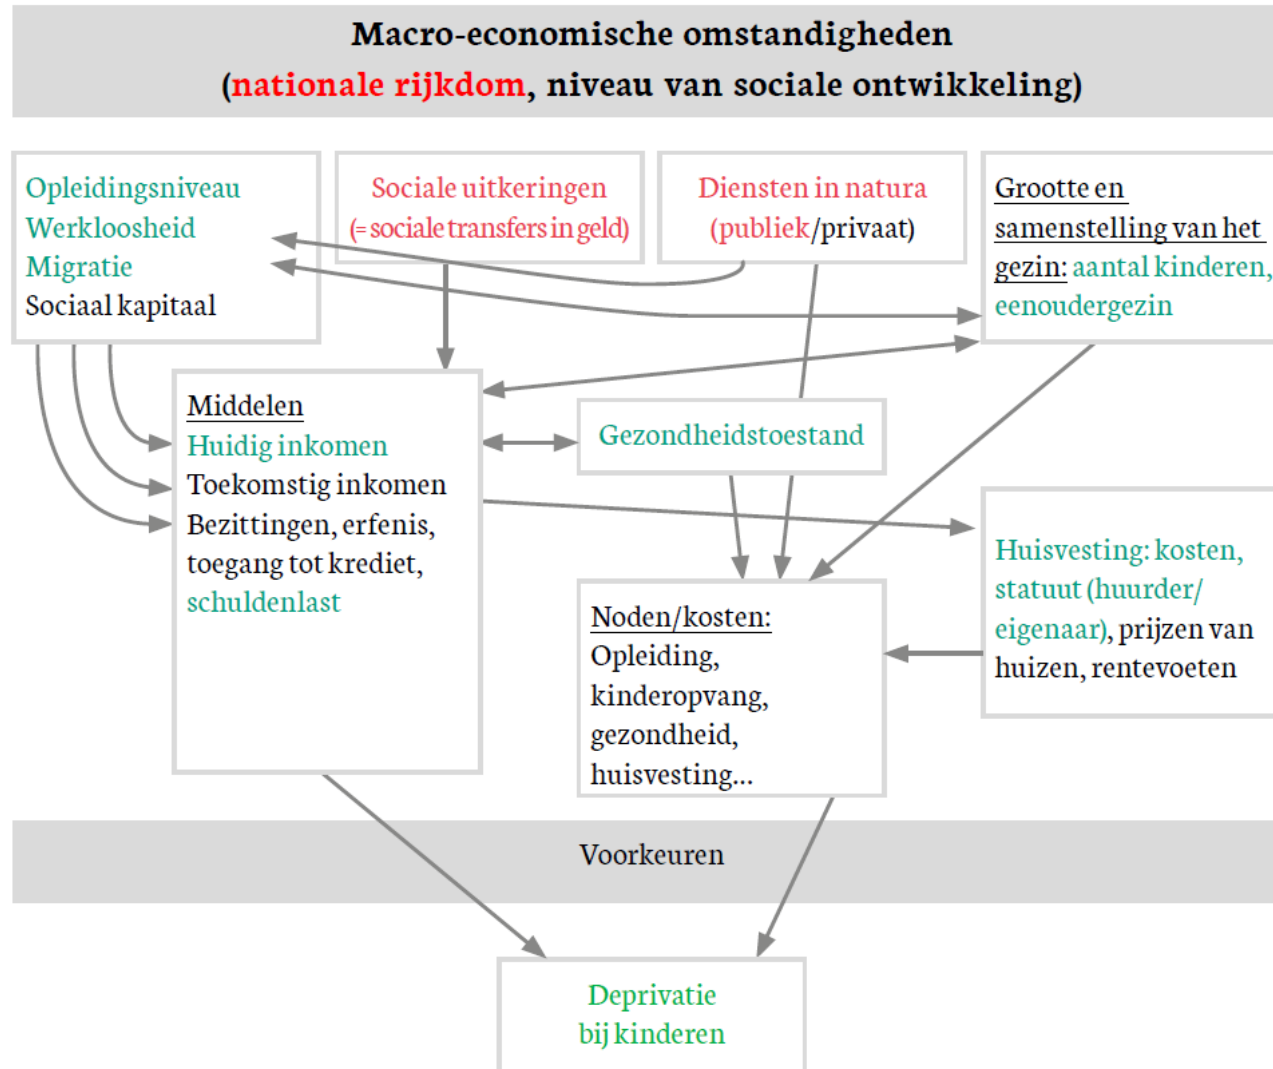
Macro-economische omstandigheden
(nationale rijkdom, niveau van sociale ontwikkeling)

Opleidingsniveau
Werkloosheid
Migratie
Sociaal kapitaal

Sociale uitkeringen
(= sociale transfers in geld)

Diensten in natura
(publiek/privaat)

Grootte en samenstelling van het gezin: aantal kinderen, eenoudergezin

Middelen
Huidig inkomen
Toekomstig inkomen
Bezittingen, erfenis, toegang tot krediet, schuldenlast

Gezondheidstoestand

Huisvesting: kosten, statuut (huurder/eigenaar), prijzen van huizen, rentevoeten

Noden/kosten:
Opleiding, kinderopvang, gezondheid, huisvesting...

Voorkeuren

Deprivatie
bij kinderen